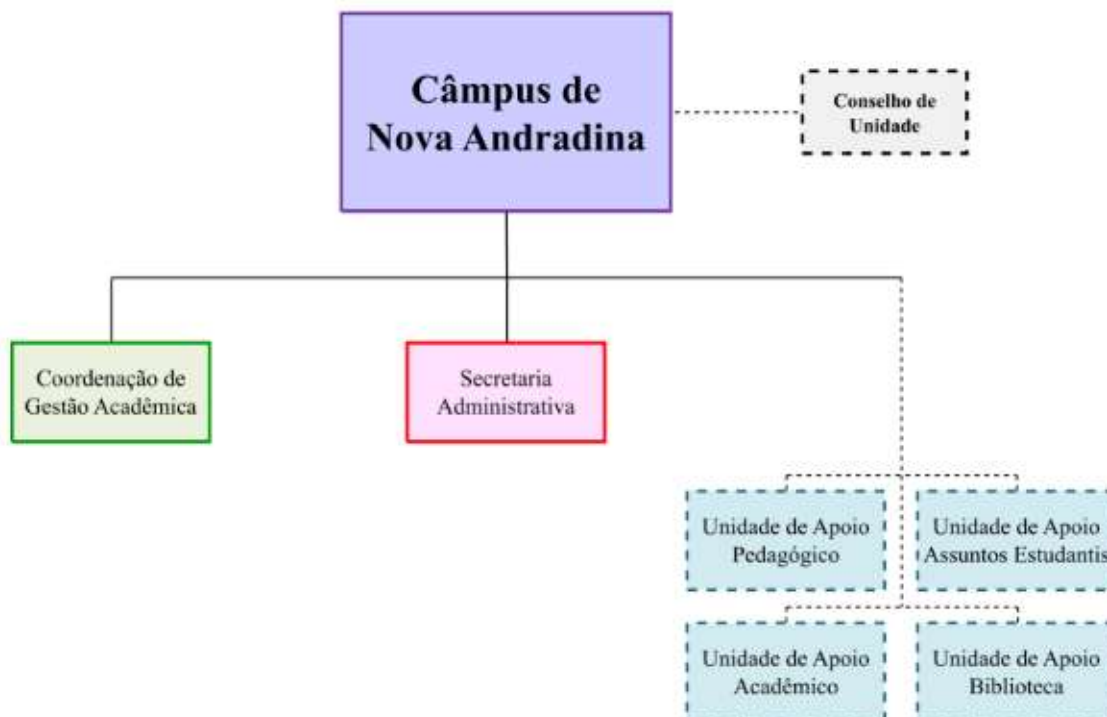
Câmpus de Nova Andradina

Conselho de Unidade

Coordenação de Gestão Acadêmica

Secretaria Administrativa

Unidade de Apoio Pedagógico

Unidade de Apoio Assuntos Estudantis

Unidade de Apoio Acadêmico

Unidade de Apoio Biblioteca